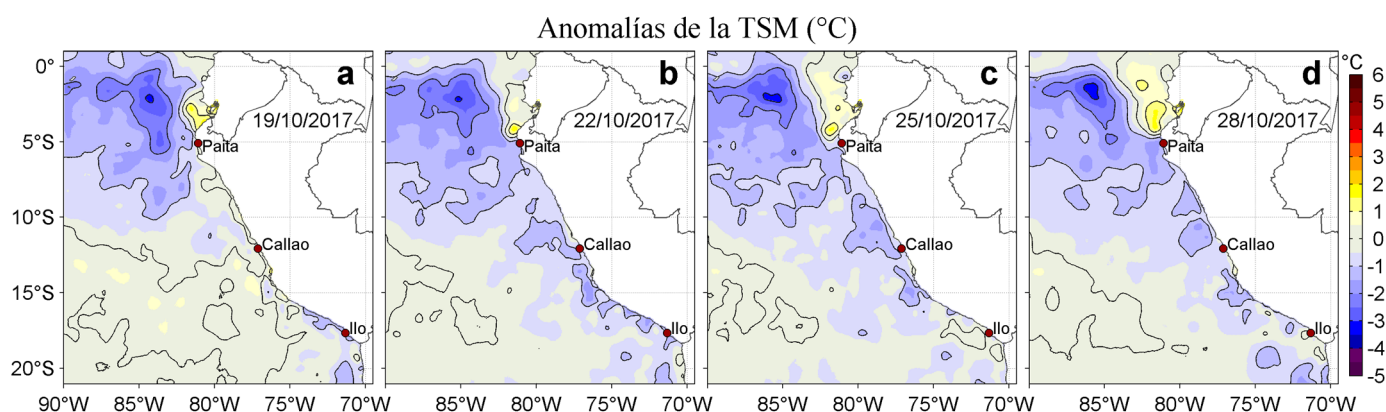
Anomalías de la TSM (°C)

a
19/10/2017
Paita
Callao
Ilo

b
22/10/2017
Paita
Callao
Ilo

c
25/10/2017
Paita
Callao
Ilo

d
28/10/2017
Paita
Callao
Ilo

0°
5°S
10°S
15°S
20°S

90°W 85°W 80°W 75°W 70°W
85°W 80°W 75°W 70°W
85°W 80°W 75°W 70°W
85°W 80°W 75°W 70°W

°C
6
5
4
3
2
1
0
-1
-2
-3
-4
-5